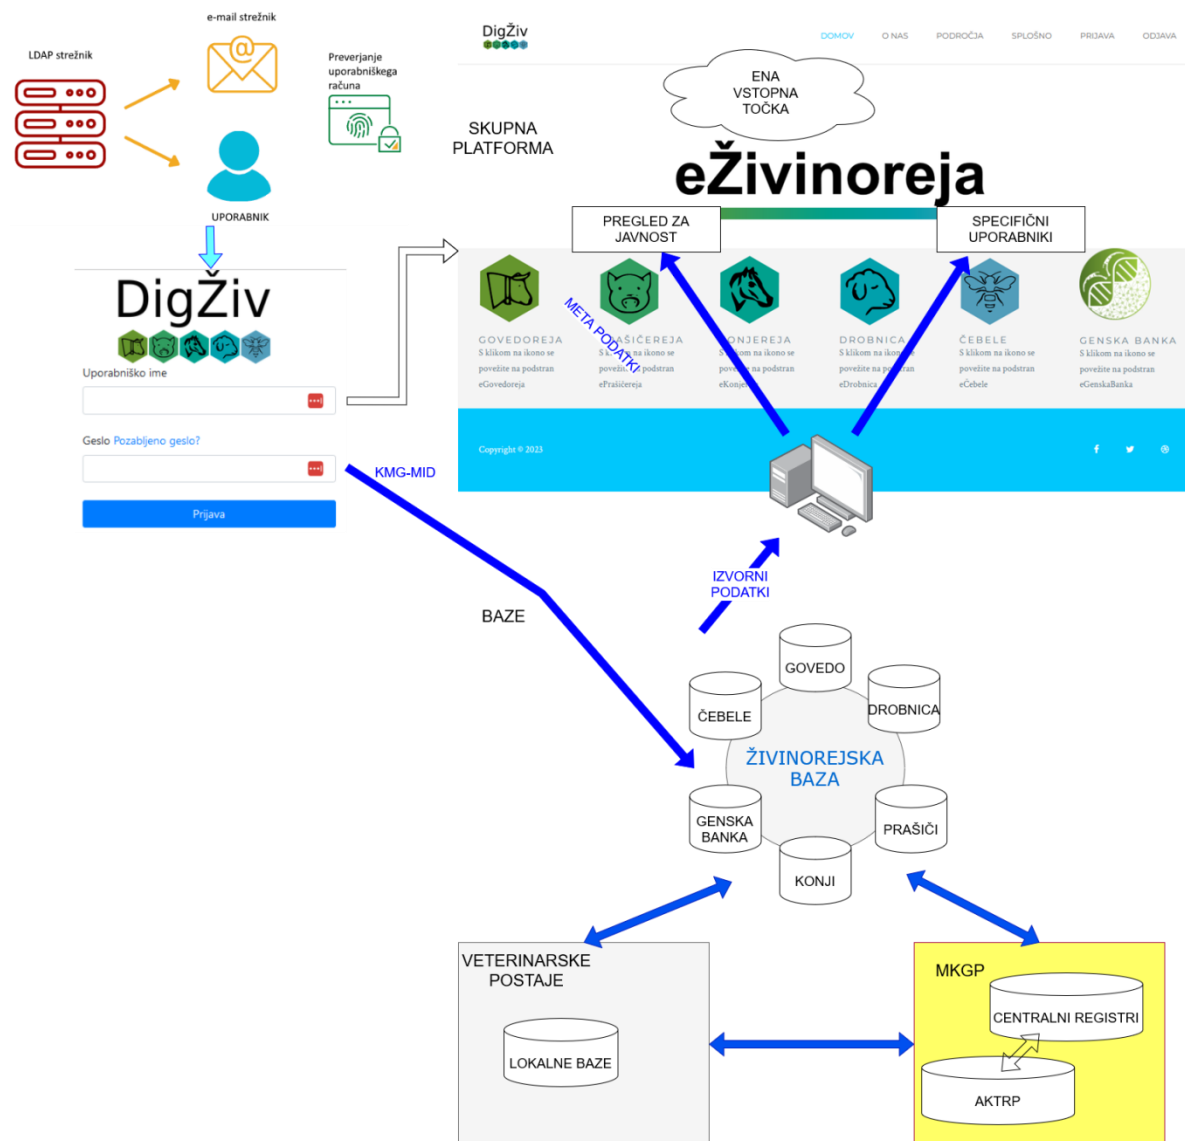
e-mail strežnik

LDAP strežnik

Preverjanje uporabniškega računa

UPORABNIK

DigŽiv

Uporabniško ime

Geslo Pozabljeno geslo?

Prijava

DigŽiv

DOMOV O NAS PODROČJA SPLOŠNO PRIJAVA ODJAVA

ENA VSTOPNA TOČKA

SKUPNA PLATFORMA

eŽivinoreja

PREGLED ZA JAVNOST

SPECIFIČNI UPORABNIKI

GOVEDOREJA
S klikom na ikono se povežite na podstran eGovedoreja

PRAŠIČEREJA
S klikom na ikono se povežite na podstran ePrašičereja

KONJEREJA
S klikom na ikono se povežite na podstran eKonjereja

DROBNICA
S klikom na ikono se povežite na podstran eDrobnica

ČEBELE
S klikom na ikono se povežite na podstran eČebele

GENSKA BANKA
S klikom na ikono se povežite na podstran eGenskaBanka

META PODATKI

Copyright © 2023

KMG-MID

IZVORNI PODATKI

BAZE

GOVEDO

ČEBELE

DROBNICA

ŽIVINOREJSKA BAZA

GENSKA BANKA

PRAŠIČI

KONJI

VETERINARSKE POSTAJE

LOKALNE BAZE

MKGP

CENTRALNI REGISTRI

AKTRP